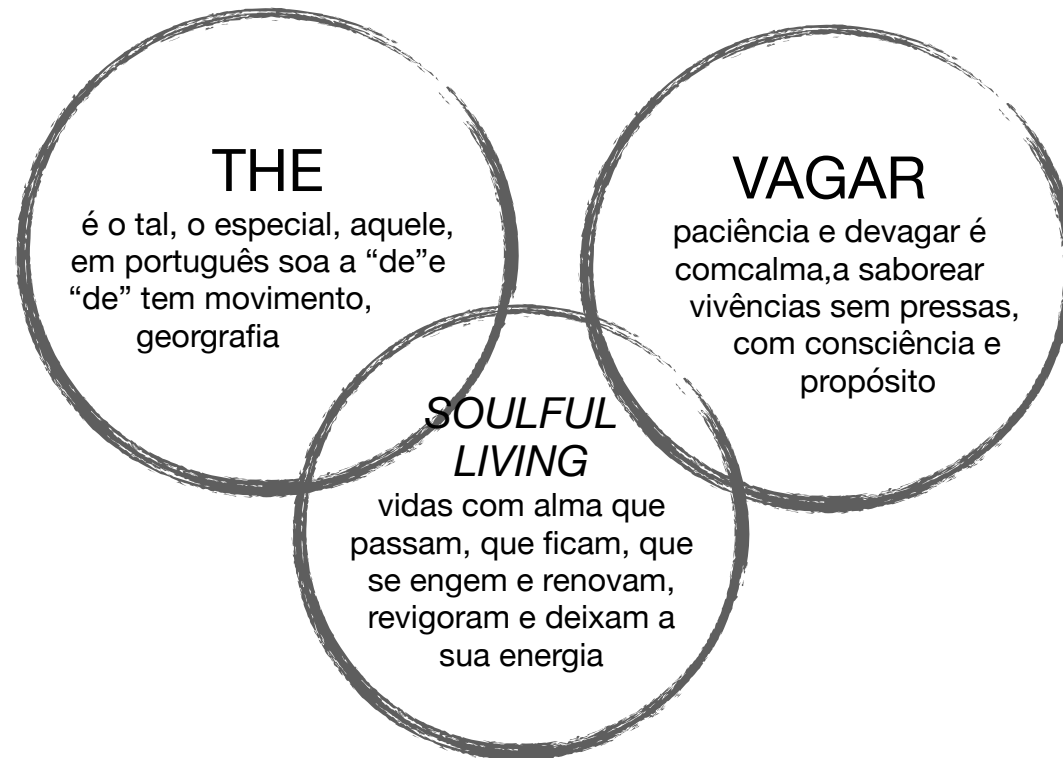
THE
é o tal, o especial, aquele, em português soa a “de”e “de” tem movimento, georgrafia

VAGAR
paciência e devagar é comcalma,a saborear vivências sem pressas, com consciência e propósito

SOULFUL LIVING
vidas com alma que passam, que ficam, que se engem e renovam, revigoram e deixam a sua energia